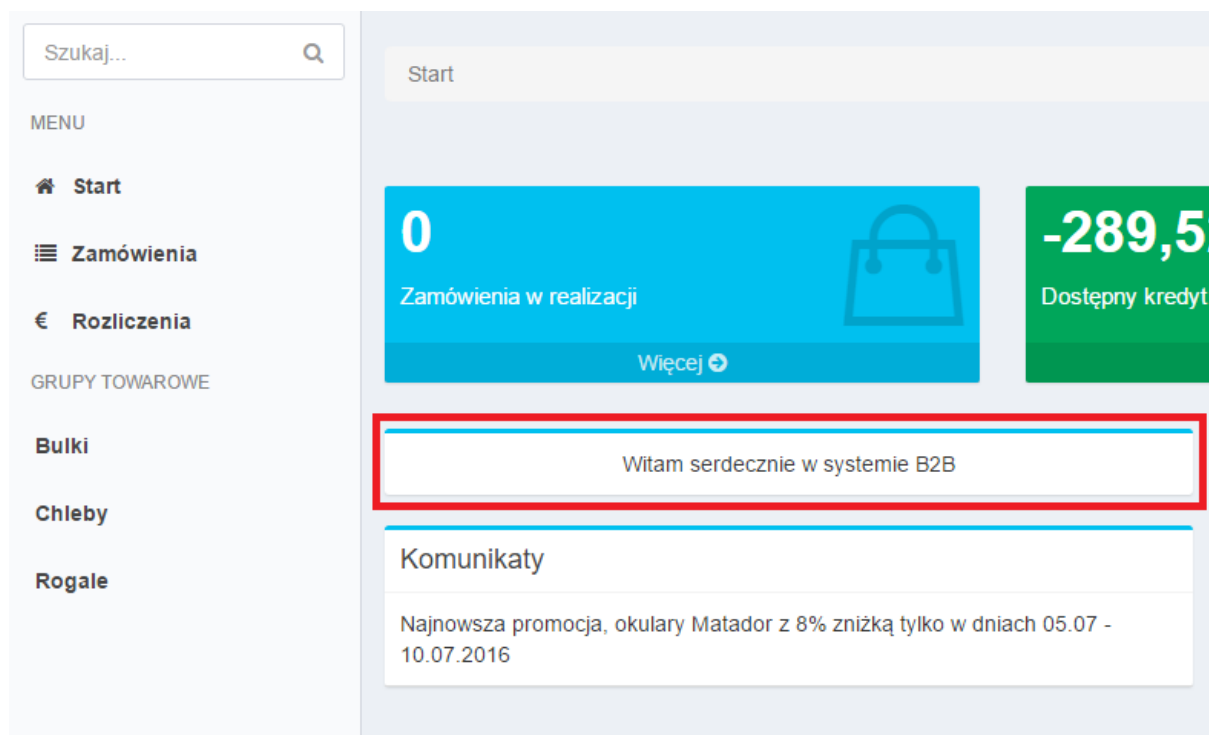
Szukaj...

MENU

Start

Zamówienia

€ Rozliczenia

GRUPY TOWAROWE

Bulki

Chleby

Rogale

Start

0

Zamówienia w realizacji

Więcej

-289,5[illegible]

Dostępny kredyt

Witam serdecznie w systemie B2B

Komunikaty

Najnowsza promocja, okulary Matador z 8% zniżką tylko w dniach 05.07 - 10.07.2016